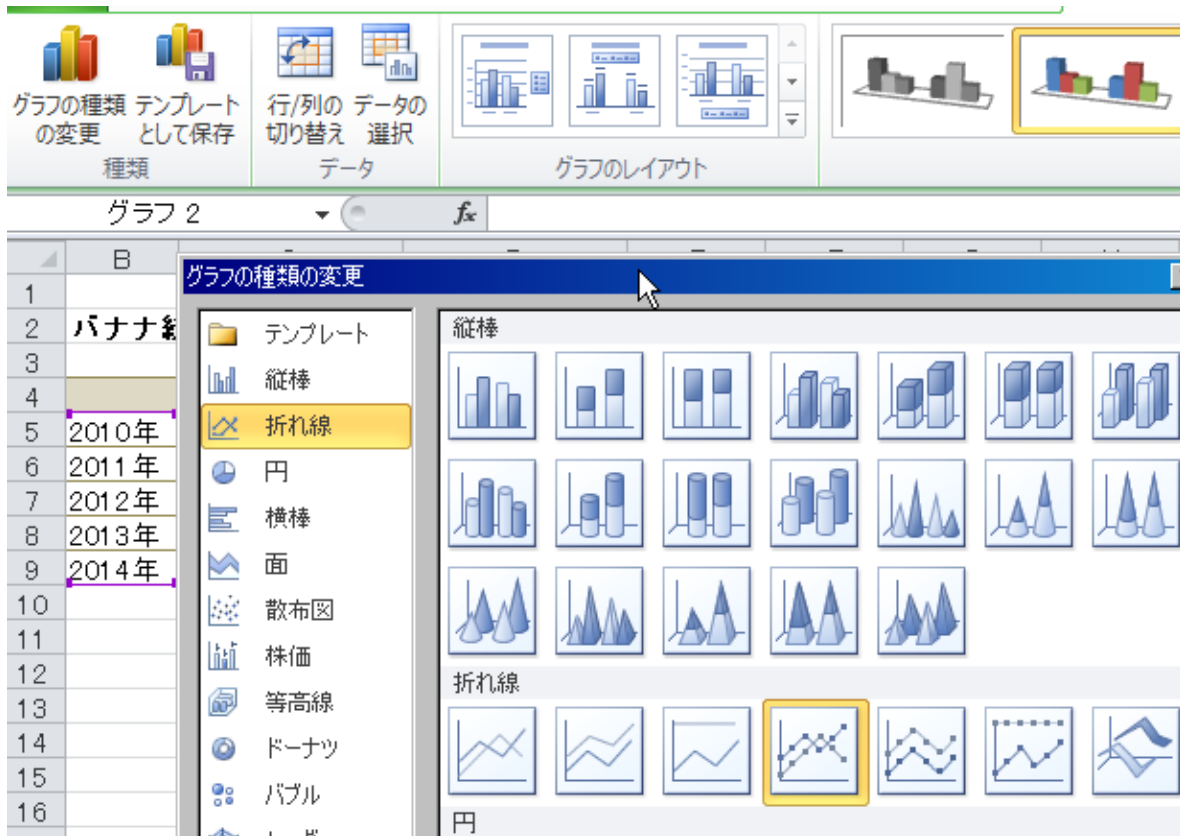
グラフの種類の変更 テンプレートとして保存
種類
行/列の切り替え データの選択
データ
グラフのレイアウト
グラフ 2
$f_x$
B
1
2 バナナ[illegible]
3
4
5 2010年
6 2011年
7 2012年
8 2013年
9 2014年
10
11
12
13
14
15
16
グラフの種類の変更
テンプレート
縦棒
折れ線
円
横棒
面
散布図
株価
等高線
ドーナツ
バブル
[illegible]
縦棒
折れ線
円